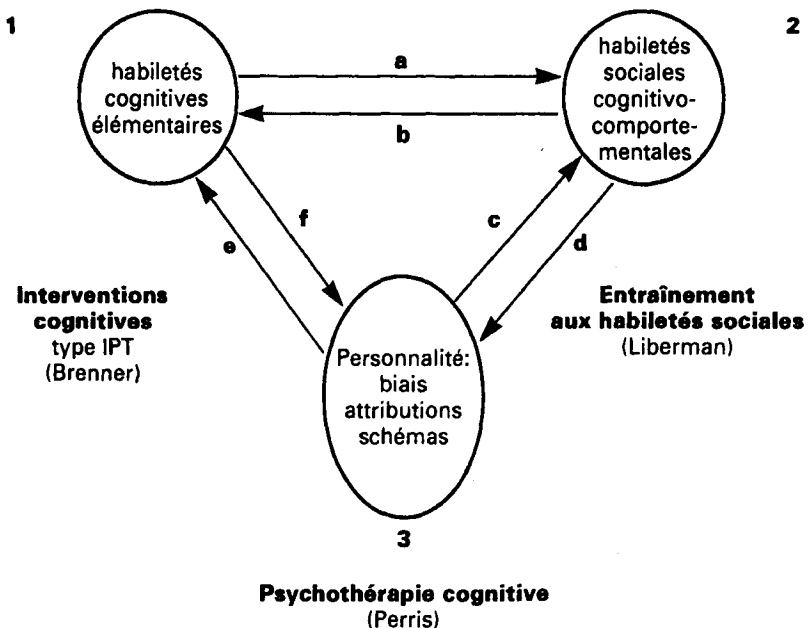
1

habiletés cognitives élémentaires

2

habiletés sociales cognitivo-comportementales

a

b

f

e

c

d

Interventions cognitives
type IPT
(Brenner)

Personnalité:
biais
attributions
schémas

Entraînement aux habiletés sociales
(Liberman)

3

Psychothérapie cognitive
(Perris)